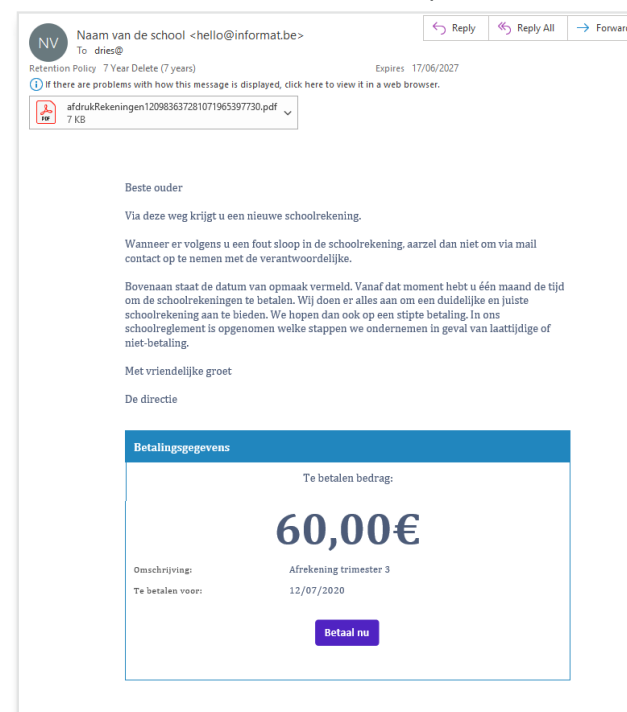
NV Naam van de school <hello@informat.be>
To dries@

Reply | Reply All | Forwar

Retention Policy 7 Year Delete (7 years) Expires 17/06/2027

If there are problems with how this message is displayed, click here to view it in a web browser.

afdrukRekeningen12098363728107196539773​0.pdf
7 KB

Beste ouder

Via deze weg krijgt u een nieuwe schoolrekening.

Wanneer er volgens u een fout sloop in de schoolrekening, aarzel dan niet om via mail contact op te nemen met de verantwoordelijke.

Bovenaan staat de datum van opmaak vermeld. Vanaf dat moment hebt u één maand de tijd om de schoolrekeningen te betalen. Wij doen er alles aan om een duidelijke en juiste schoolrekening aan te bieden. We hopen dan ook op een stipte betaling. In ons schoolreglement is opgenomen welke stappen we ondernemen in geval van laattijdige of niet-betaling.

Met vriendelijke groet

De directie

Betalingsgegevens

Te betalen bedrag:

60,00€

Omschrijving: Afrekening trimester 3

Te betalen voor: 12/07/2020

Betaal nu